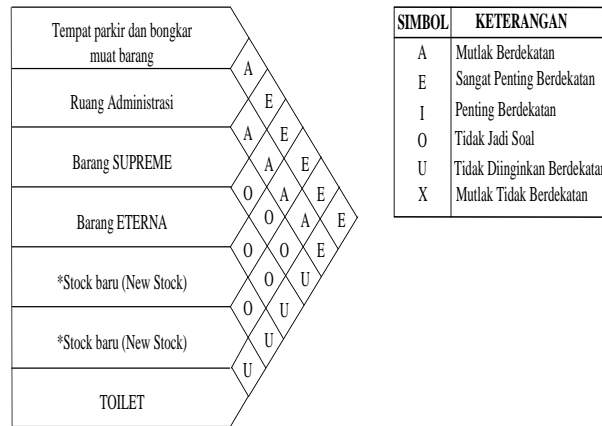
Tempat parkir dan bongkar muat barang

Ruang Administrasi

Barang SUPREME

Barang ETERNA

*Stock baru (New Stock)

*Stock baru (New Stock)

TOILET

A
E
A E
A E
O A E
O A E
O O E
O U
O U
U
U

| SIMBOL | KETERANGAN |
|---|---|
| A | Mutlak Berdekatan |
| E | Sangat Penting Berdekatan |
| I | Penting Berdekatan |
| O | Tidak Jadi Soal |
| U | Tidak Diinginkan Berdekatan |
| X | Mutlak Tidak Berdekatan |